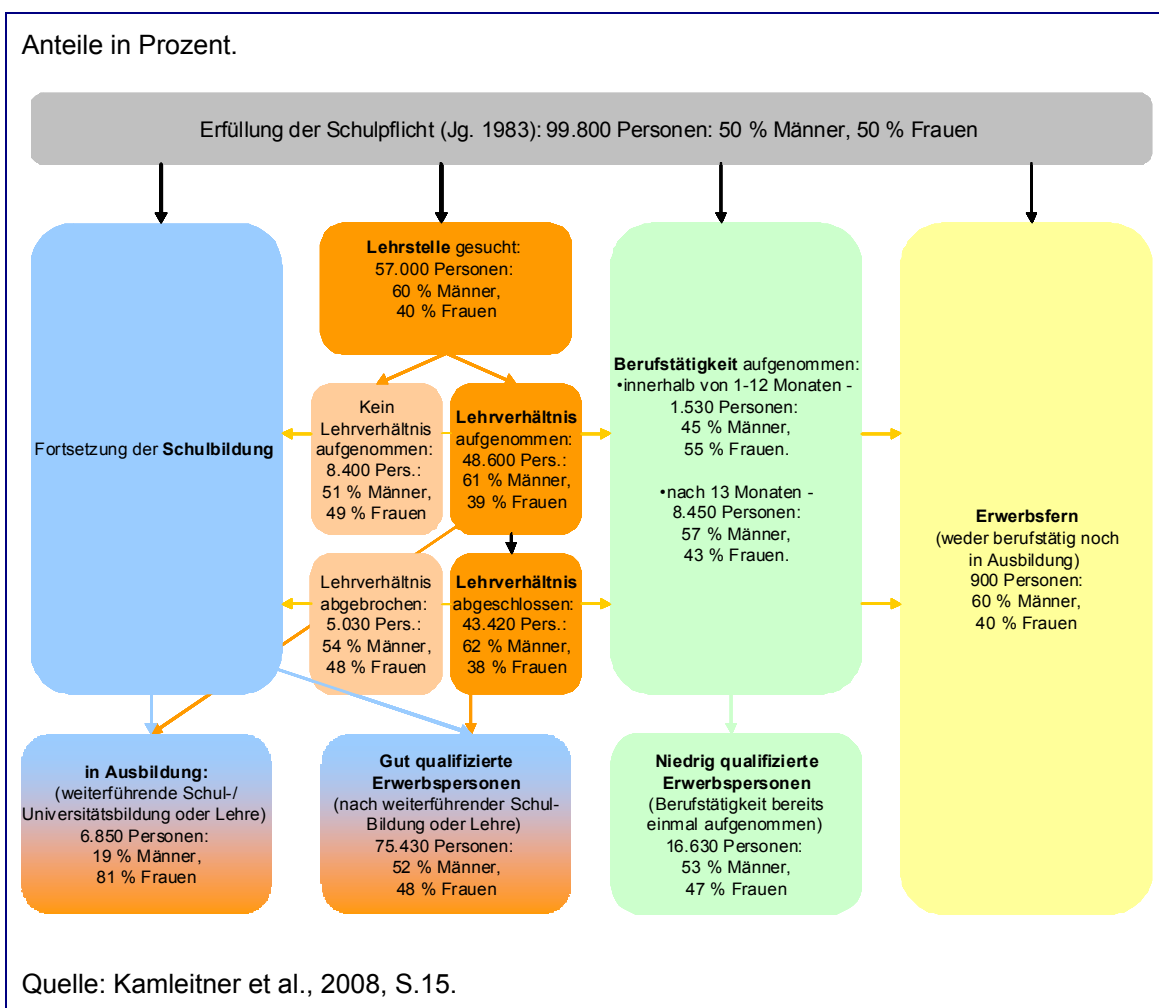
Anteile in Prozent.

Erfüllung der Schulpflicht (Jg. 1983): 99.800 Personen: 50 % Männer, 50 % Frauen

Fortsetzung der **Schulbildung**

**Lehrstelle** gesucht: 57.000 Personen: 60 % Männer, 40 % Frauen

Kein Lehrverhältnis aufgenommen: 8.400 Pers.: 51 % Männer, 49 % Frauen

**Lehrverhältnis** aufgenommen: 48.600 Pers.: 61 % Männer, 39 % Frauen

Lehrverhältnis abgebrochen: 5.030 Pers.: 54 % Männer, 48 % Frauen

**Lehrverhältnis** abgeschlossen: 43.420 Pers.: 62 % Männer, 38 % Frauen

**Berufstätigkeit** aufgenommen:
•innerhalb von 1-12 Monaten - 1.530 Personen: 45 % Männer, 55 % Frauen.

•nach 13 Monaten - 8.450 Personen: 57 % Männer, 43 % Frauen.

**Erwerbsfern** (weder berufstätig noch in Ausbildung) 900 Personen: 60 % Männer, 40 % Frauen

**in Ausbildung:** (weiterführende Schul-/ Universitätsbildung oder Lehre) 6.850 Personen: 19 % Männer, 81 % Frauen

**Gut qualifizierte Erwerbspersonen** (nach weiterführender Schul-Bildung oder Lehre) 75.430 Personen: 52 % Männer, 48 % Frauen

**Niedrig qualifizierte Erwerbspersonen** (Berufstätigkeit bereits einmal aufgenommen) 16.630 Personen: 53 % Männer, 47 % Frauen

Quelle: Kamleitner et al., 2008, S.15.